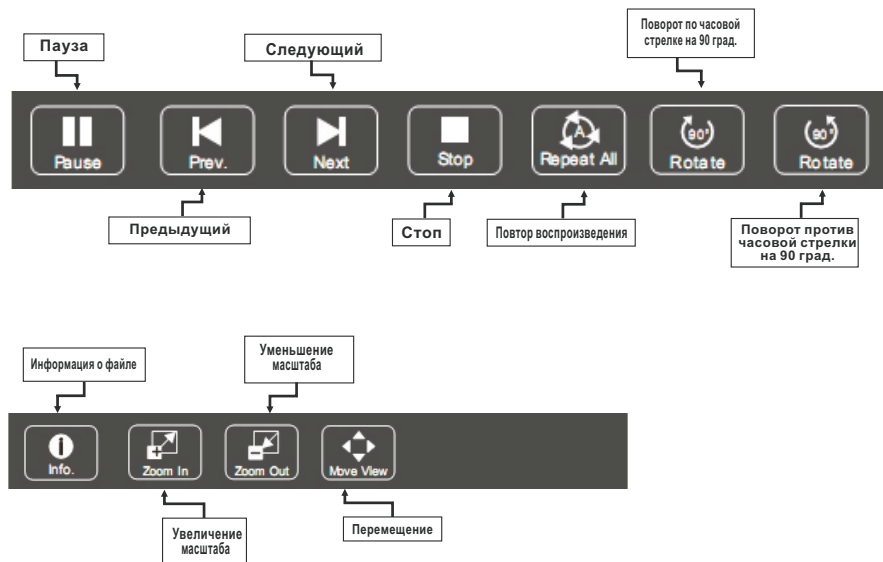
Пауза

Следующий

Поворот по часовой стрелке на 90 град.

Pause

Prev.

Next

Stop

A

Repeat All

90°

Rotate

90°

Rotate

Предыдущий

Стоп

Повтор воспроизведения

Поворот против часовой стрелки на 90 град.

Информация о файле

Уменьшение масштаба

Info.

Zoom In

Zoom Out

Move View

Увеличение масштаба

Перемещение